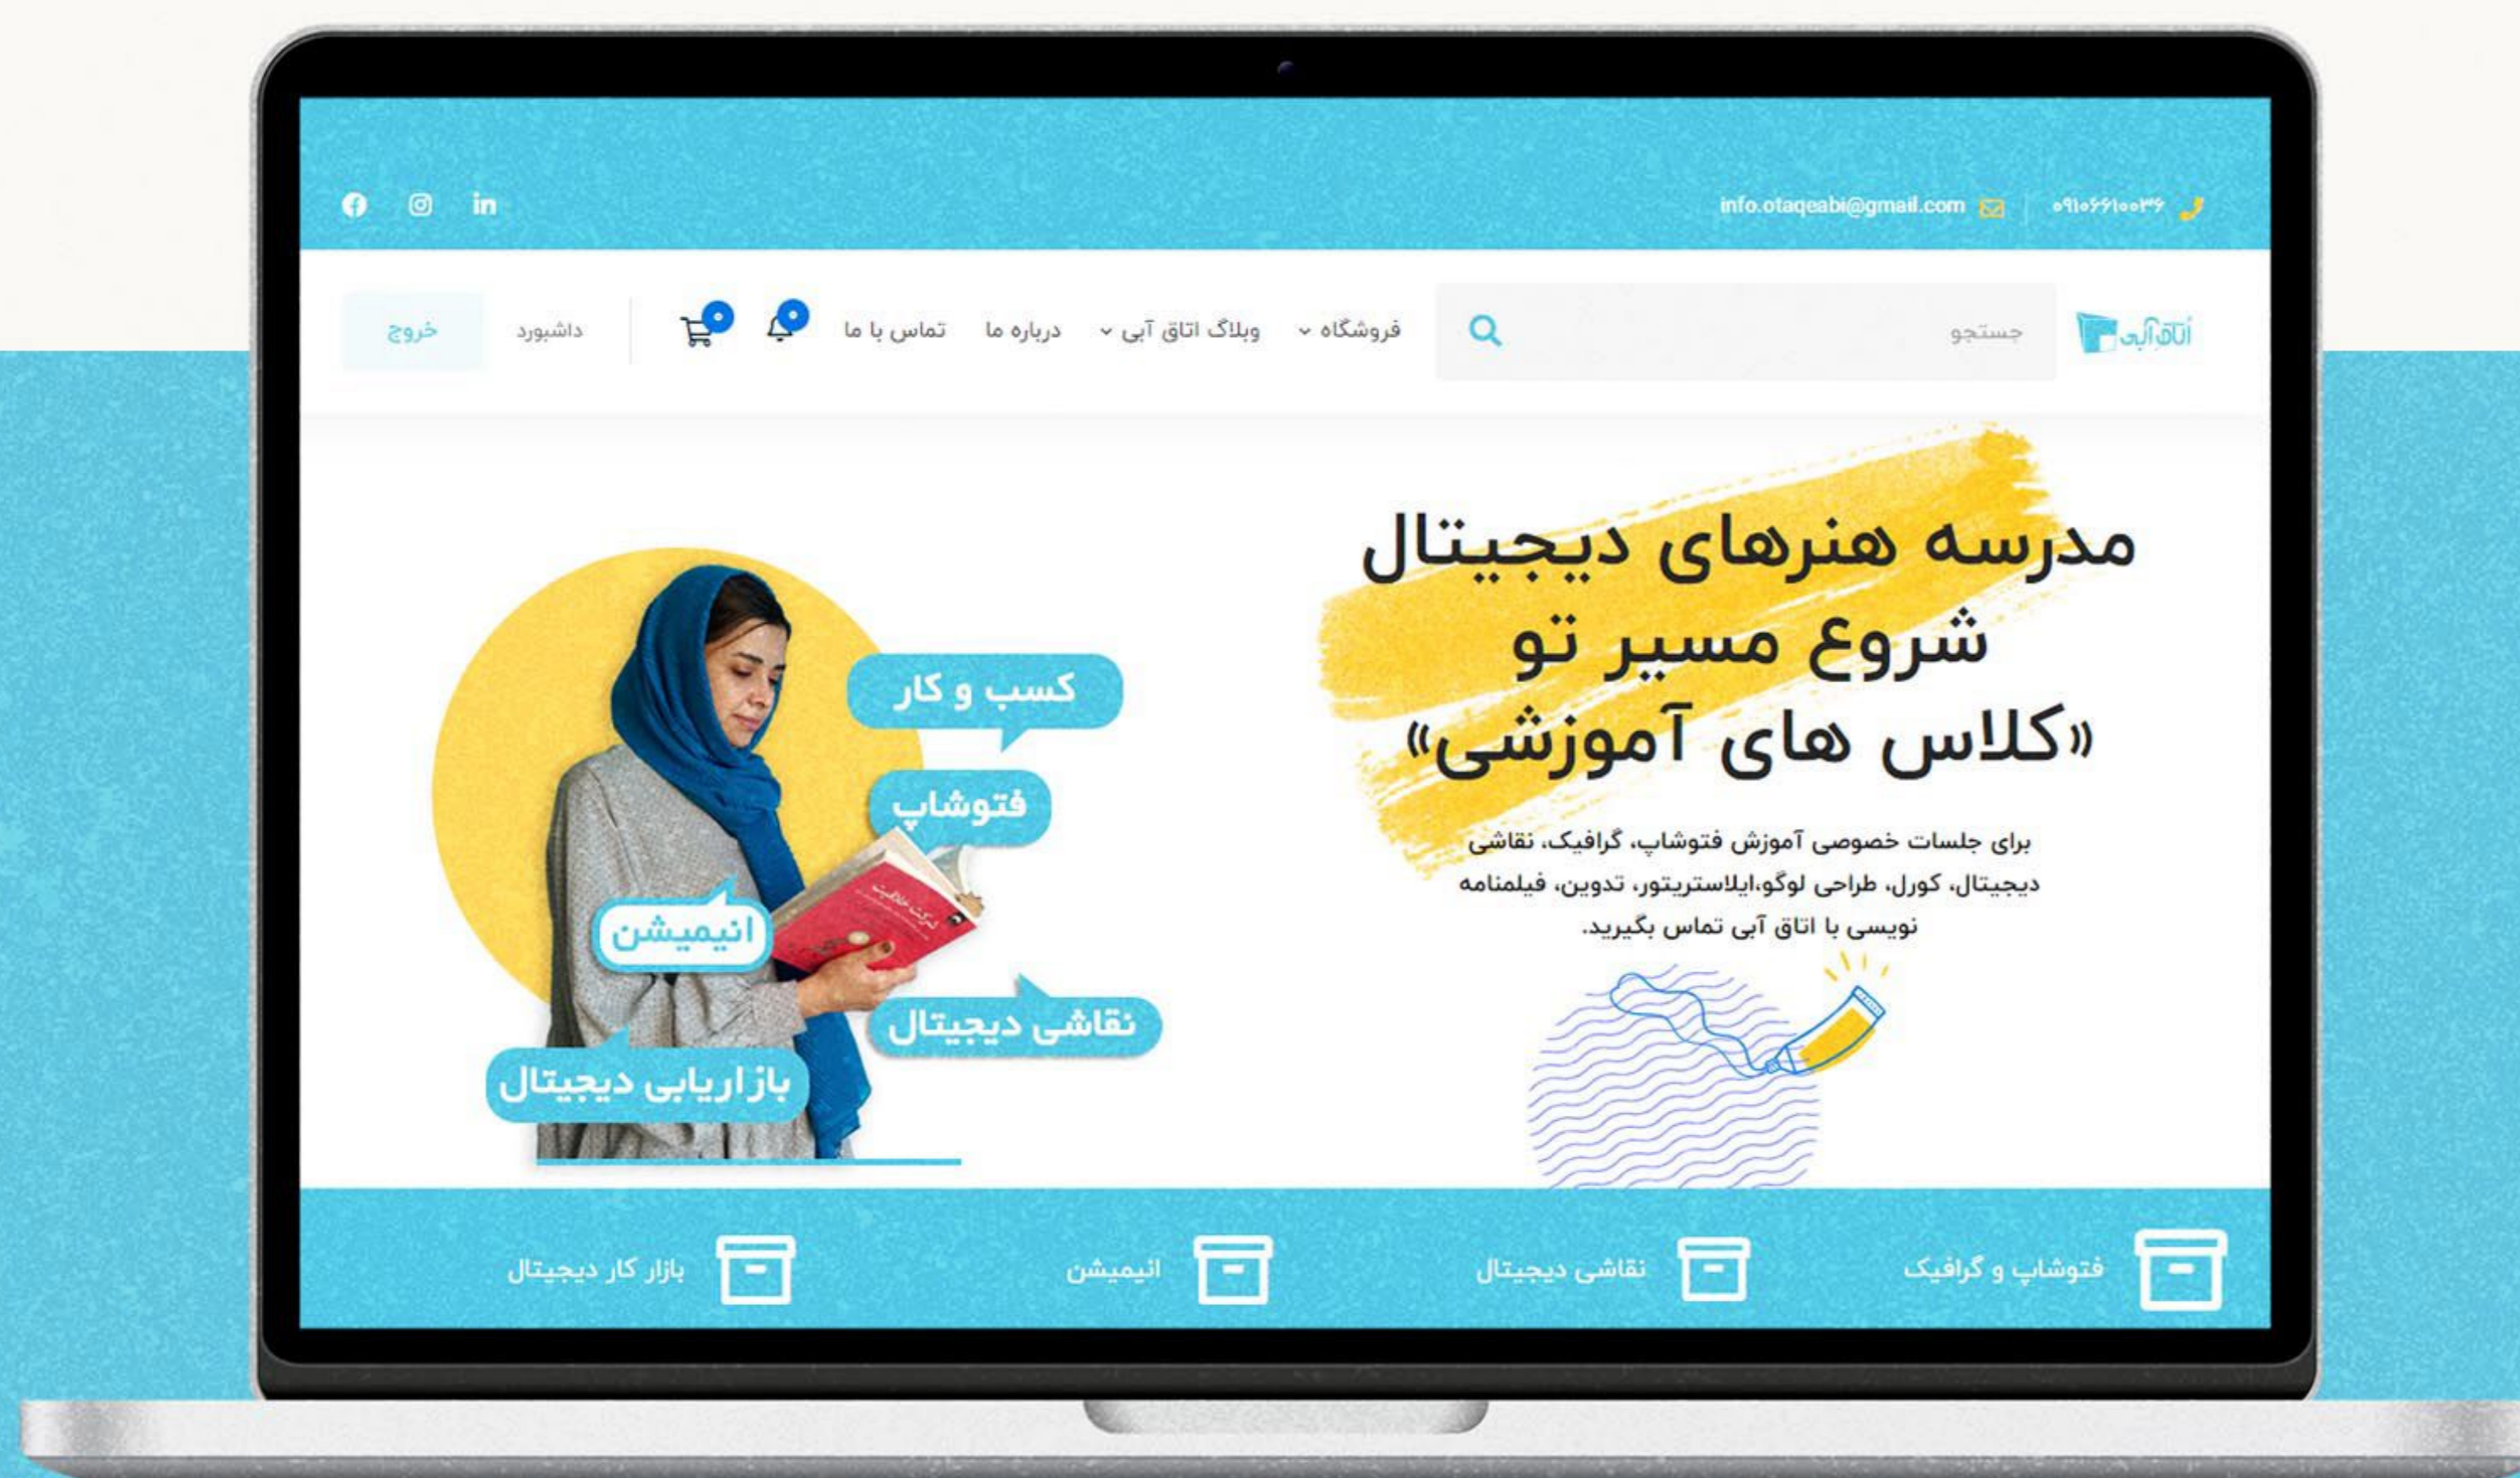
۰۹۱۰۶۶۱۰۰۳۶ info.otaqeabi@gmail.com

in

اتاق آبی

جستجو

فروشگاه

وبلاگ اتاق آبی

درباره ما

تماس با ما

0

0

داشبورد

خروج

مدرسه هنرهای دیجیتال
شروع مسیر تو
«کلاس های آموزشی»

برای جلسات خصوصی آموزش فتوشاپ، گرافیک، نقاشی دیجیتال، کورل، طراحی لوگو،ایلاستریتور، تدوین، فیلمنامه نویسی با اتاق آبی تماس بگیرید.

کسب و کار

فتوشاپ

انیمیشن

نقاشی دیجیتال

بازاریابی دیجیتال

فتوشاپ و گرافیک

نقاشی دیجیتال

انیمیشن

بازار کار دیجیتال